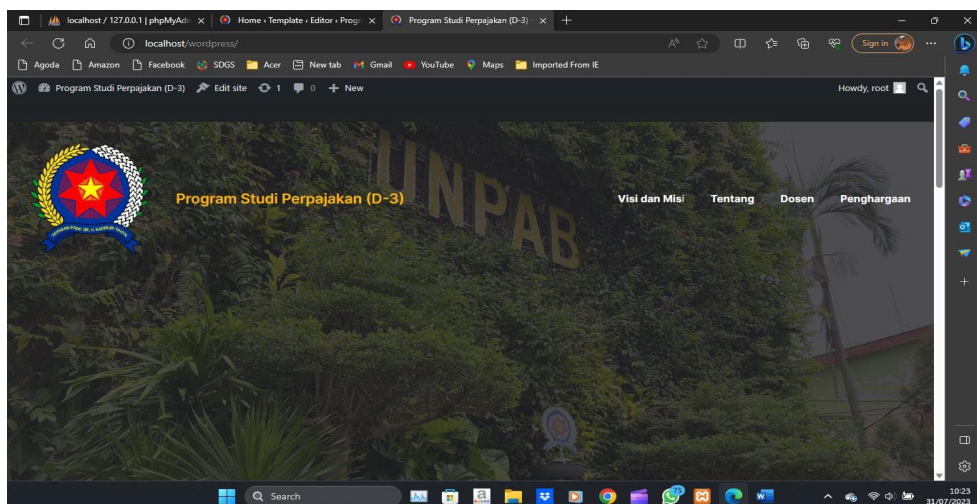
localhost / 127.0.0.1 | phpMyAdm ×
Home ‹ Template ‹ Editor ‹ Progr ×
Program Studi Perpajakan (D-3) ×
+

localhost/wordpress/

Sign in

Agoda Amazon Facebook SDGS Acer New tab Gmail YouTube Maps Imported From IE

Program Studi Perpajakan (D-3) Edit site 1 0 + New Howdy, root

UNPAB

Program Studi Perpajakan (D-3)

Visi dan Misi Tentang Dosen Penghargaan

Search

10:23
31/07/2023